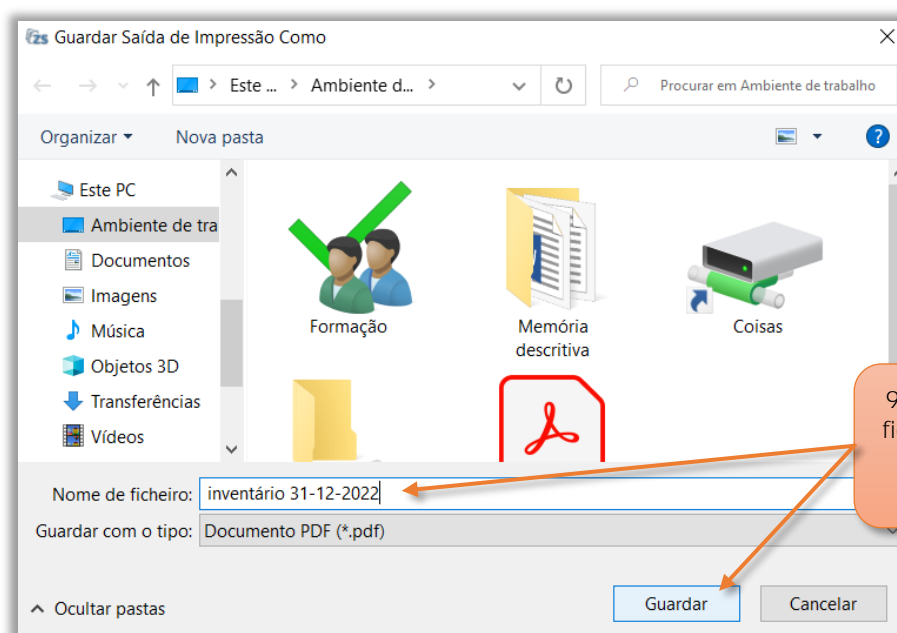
Guardar Saída de Impressão Como

Este ... > Ambiente d... >

Procurar em Ambiente de trabalho

Organizar ▾ Nova pasta

Este PC
Ambiente de tra
Documentos
Imagens
Música
Objetos 3D
Transferências
Vídeos

Formação
Memória descritiva
Coisas

9
fi

Nome de ficheiro: inventário 31-12-2022
Guardar com o tipo: Documento PDF (*.pdf)

Ocultar pastas
Guardar
Cancelar